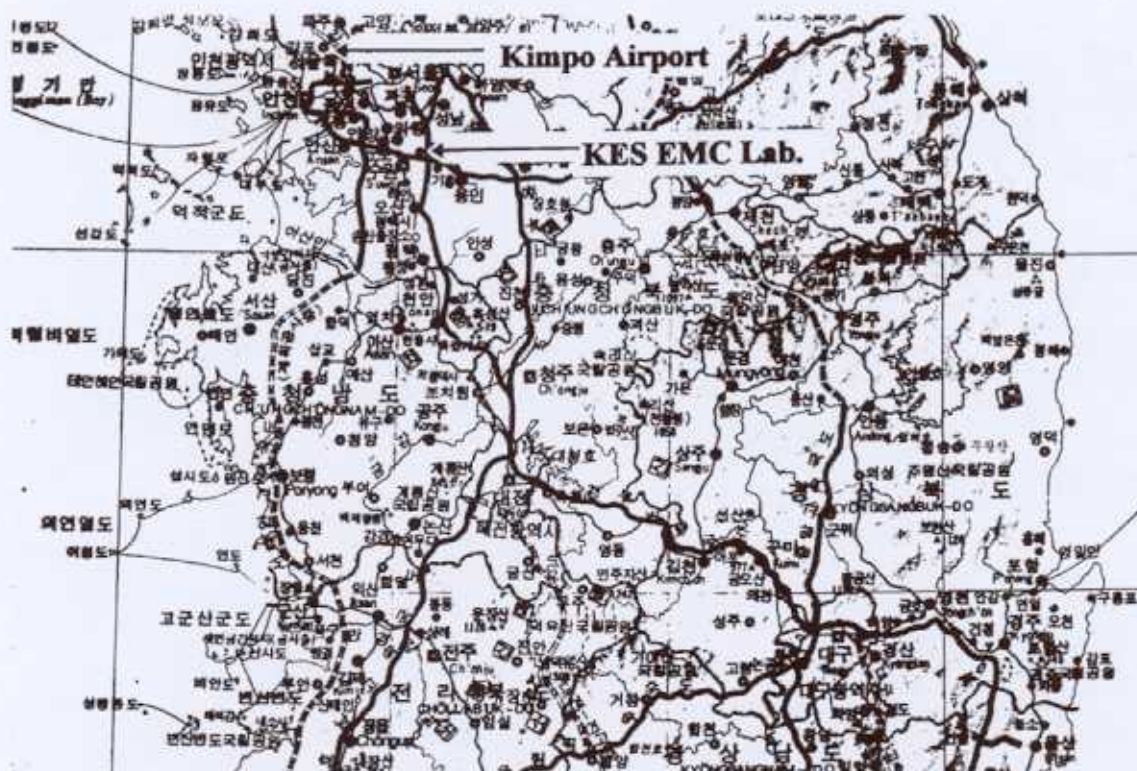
Kimpo Airport

KES EMC Lab.

인천광역시

안산

용인

오산

안성

천안

서산

충주

청주

공주

충청남도

CHUNGCHONGNAM-DO

충청북도

CHUNGCHONGBUK-DO

보령

부여

논산

대전광역시

김천

상주

구미

대구

경산

경주

포항

안동

영주

경상북도

KYONGSANGBUK-DO

전주

전라북도

CHOLLABUK-DO

군산

익산

서천

덕적군도

고군산군도

외연열도

격렬비열도

태안해안국립공원

포항

영덕

영천

울산

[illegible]